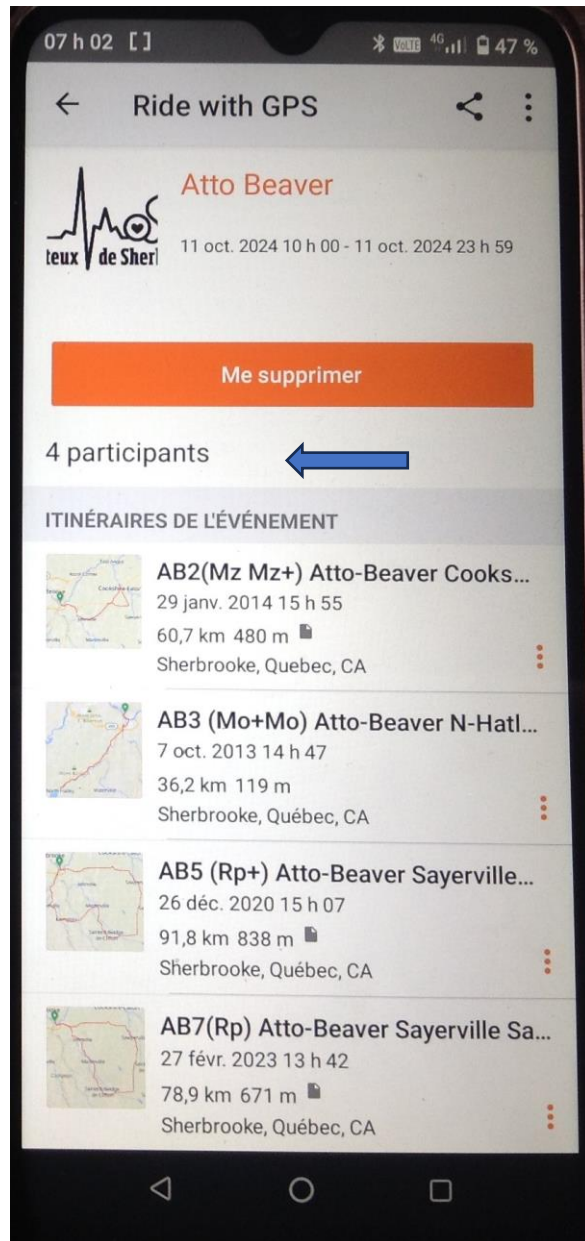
07 h 02 [ ]
VoLTE 4G 47 %

Ride with GPS

teux de Sher

Atto Beaver

11 oct. 2024 10 h 00 - 11 oct. 2024 23 h 59

Me supprimer

4 participants

ITINÉRAIRES DE L'ÉVÉNEMENT

AB2(Mz Mz+) Atto-Beaver Cooks...
29 janv. 2014 15 h 55
60,7 km 480 m
Sherbrooke, Quebec, CA

AB3 (Mo+Mo) Atto-Beaver N-Hatl...
7 oct. 2013 14 h 47
36,2 km 119 m
Sherbrooke, Québec, CA

AB5 (Rp+) Atto-Beaver Sayerville...
26 déc. 2020 15 h 07
91,8 km 838 m
Sherbrooke, Québec, CA

AB7(Rp) Atto-Beaver Sayerville Sa...
27 févr. 2023 13 h 42
78,9 km 671 m
Sherbrooke, Québec, CA